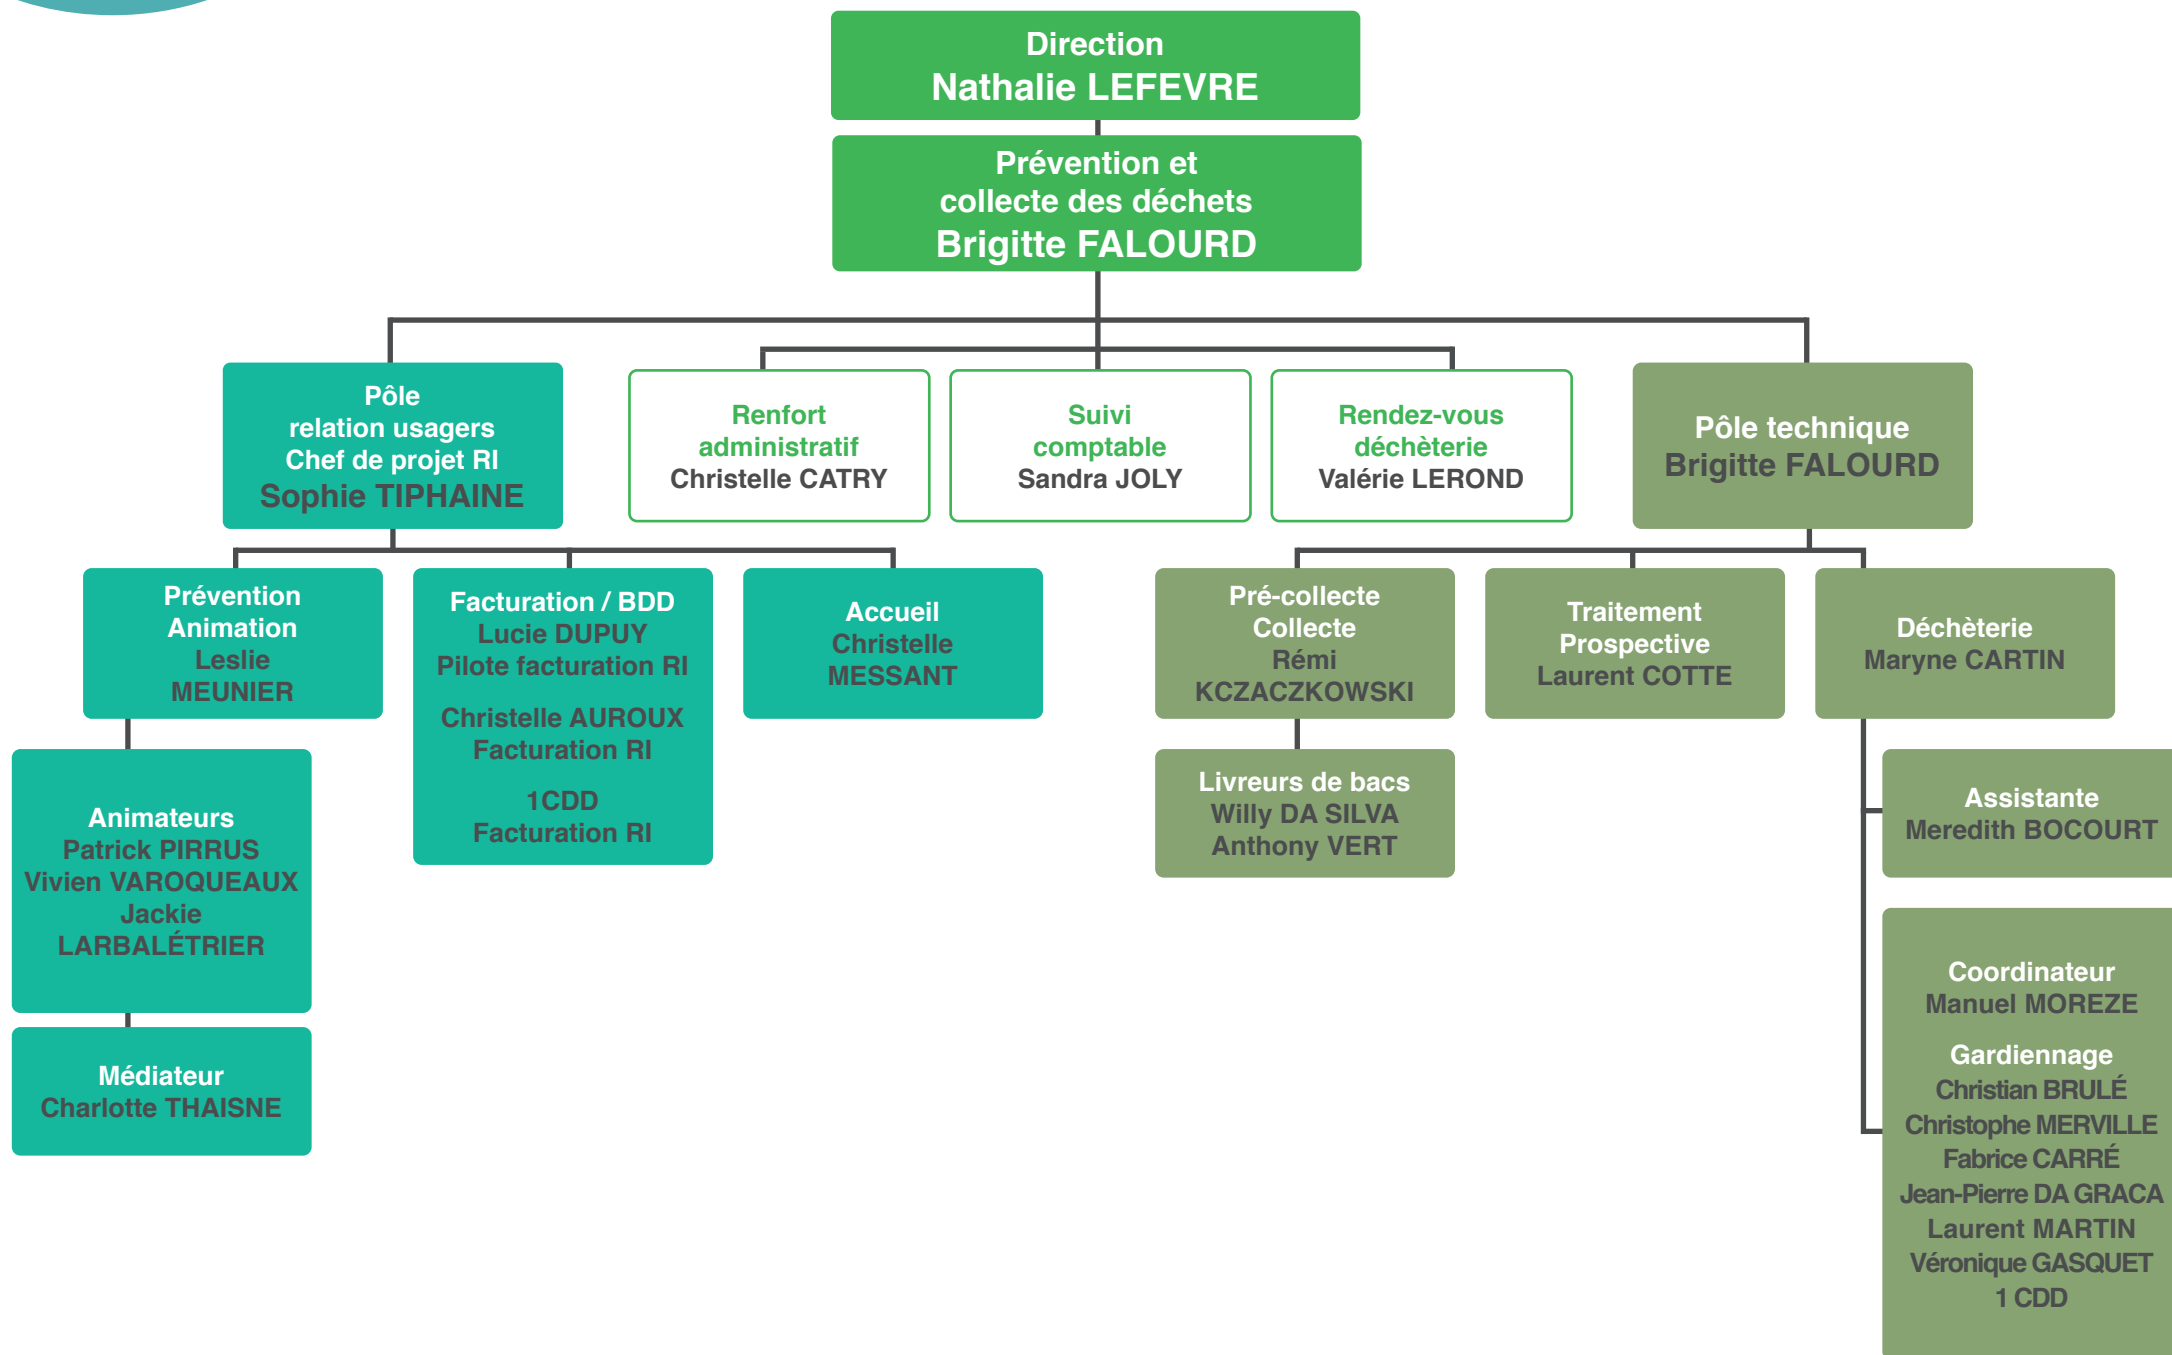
Direction
Nathalie LEFEVRE

Prévention et collecte des déchets
Brigitte FALOURD

Pôle relation usagers
Chef de projet RI
Sophie TIPHAINE

Renfort administratif
Christelle CATRY

Suivi comptable
Sandra JOLY

Rendez-vous déchèterie
Valérie LEROND

Pôle technique
Brigitte FALOURD

Prévention Animation
Leslie MEUNIER

Facturation / BDD
Lucie DUPUY
Pilote facturation RI

Christelle AUROUX
Facturation RI

1CDD
Facturation RI

Accueil
Christelle MESSANT

Pré-collecte Collecte
Rémi KCZACZKOWSKI

Traitement Prospective
Laurent COTTE

Déchèterie
Maryne CARTIN

Animateurs
Patrick PIRRUS
Vivien VAROQUEAUX
Jackie LARBALÉTRIER

Médiateur
Charlotte THAISNE

Livreurs de bacs
Willy DA SILVA
Anthony VERT

Assistante
Meredith BOCOURT

Coordinateur
Manuel MOREZE

Gardiennage
Christian BRULÉ
Christophe MERVILLE
Fabrice CARRÉ
Jean-Pierre DA GRACA
Laurent MARTIN
Véronique GASQUET
1 CDD